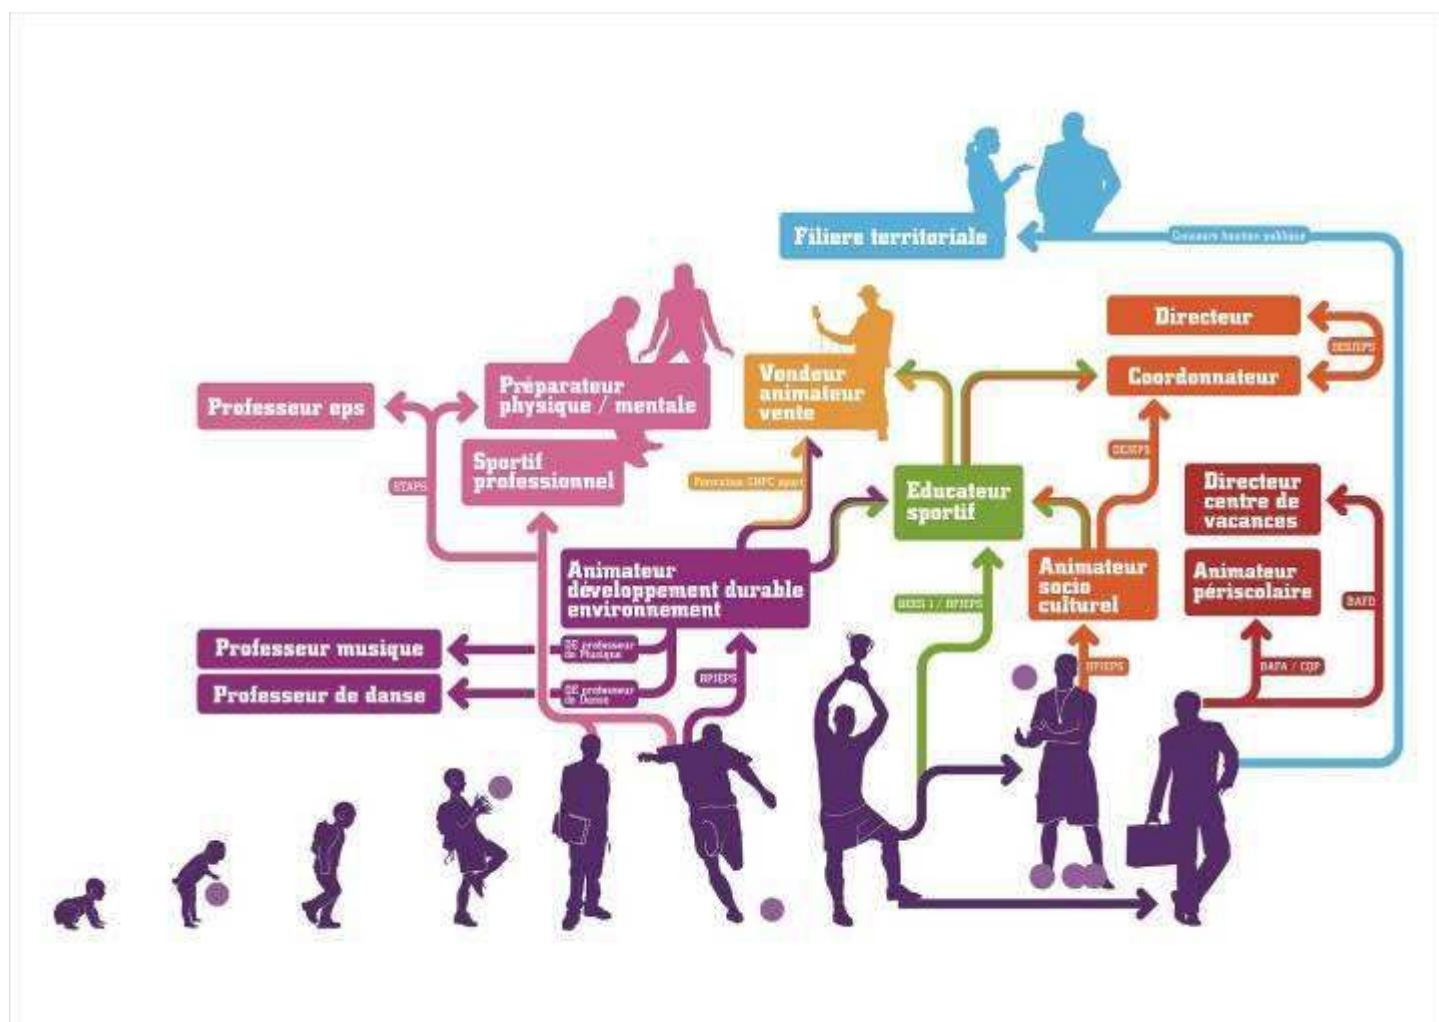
Filière territoriale

Concours fonction publique

Directeur

DESJEPS

Coordonnateur

Professeur eps

Préparateur physique / mentale

Vendeur animateur vente

Sportif professionnel

STAPS

Formation CQP/C sport

Educateur sportif

DESJEPS

Directeur centre de vacances

Animateur développement durable environnement

Animateur socio culturel

Animateur périscolaire

BEES 1 / BPJEPS

BAFD

Professeur musique

DE professeur de Musique

Professeur de danse

DE professeur de Danse

BPJEPS

BPJEPS

BAFA / CQP